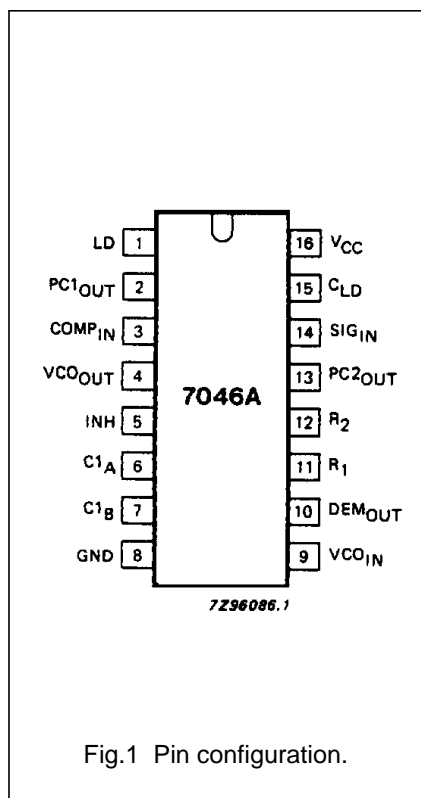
LD 1
PC1$_{OUT}$ 2
COMP$_{IN}$ 3
VCO$_{OUT}$ 4
INH 5
C1$_{A}$ 6
C1$_{B}$ 7
GND 8

7046A

16 V$_{CC}$
15 C$_{LD}$
14 SIG$_{IN}$
13 PC2$_{OUT}$
12 R$_{2}$
11 R$_{1}$
10 DEM$_{OUT}$
9 VCO$_{IN}$

7Z96086.1

Fig.1 Pin configuration.